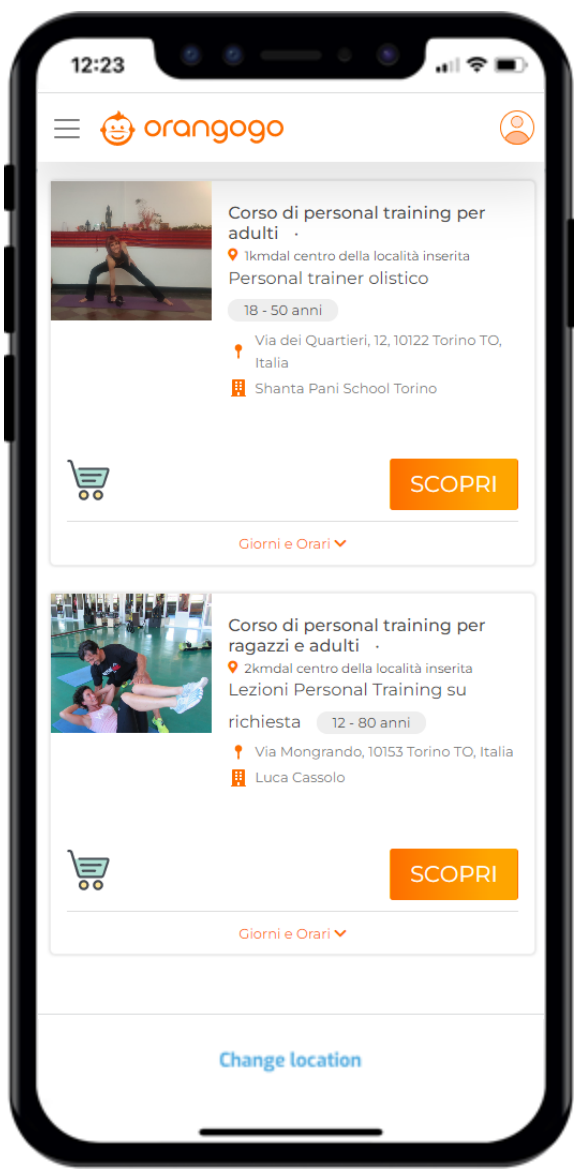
12:23

orangogo

Corso di personal training per adulti ·

1kmdal centro della località inserita

Personal trainer olistico

18 - 50 anni

Via dei Quartieri, 12, 10122 Torino TO, Italia

Shanta Pani School Torino

SCOPRI

Giorni e Orari

Corso di personal training per ragazzi e adulti ·

2kmdal centro della località inserita

Lezioni Personal Training su richiesta

12 - 80 anni

Via Mongrando, 10153 Torino TO, Italia

Luca Cassolo

SCOPRI

Giorni e Orari

Change location